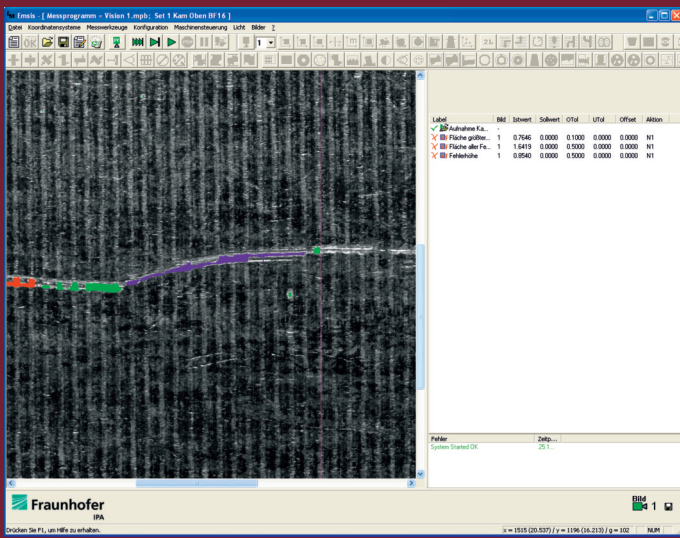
Emsis - [ Messprogramm - Vision 1.mpb; Set 1 Kam Oben BF16 ]

Datei Koordinatensysteme Messwerkzeuge Konfiguration Maschinensteuerung Licht Bilder ?

1

| Label | Bild | Istwert | Sollwert | OTol | UTol | Offset | Aktion |
|---|---|---|---|---|---|---|---|
| Aufnahme Ka... | - | | | | | | |
| Fläche größter... | 1 | 0.7646 | 0.0000 | 0.1000 | 0.0000 | 0.0000 | N1 |
| Fläche aller Fe... | 1 | 1.6419 | 0.0000 | 0.5000 | 0.0000 | 0.0000 | N1 |
| Fehlerhöhe | 1 | 0.8540 | 0.0000 | 0.5000 | 0.0000 | 0.0000 | N1 |

| Fehler | Zeitp... |
|---|---|
| System Started OK | 25.1... |

Fraunhofer IPA

Bild 1

Drücken Sie F1, um Hilfe zu erhalten.

x = 1515 (20.537) / y = 1196 (16.213) / g = 102

NUM